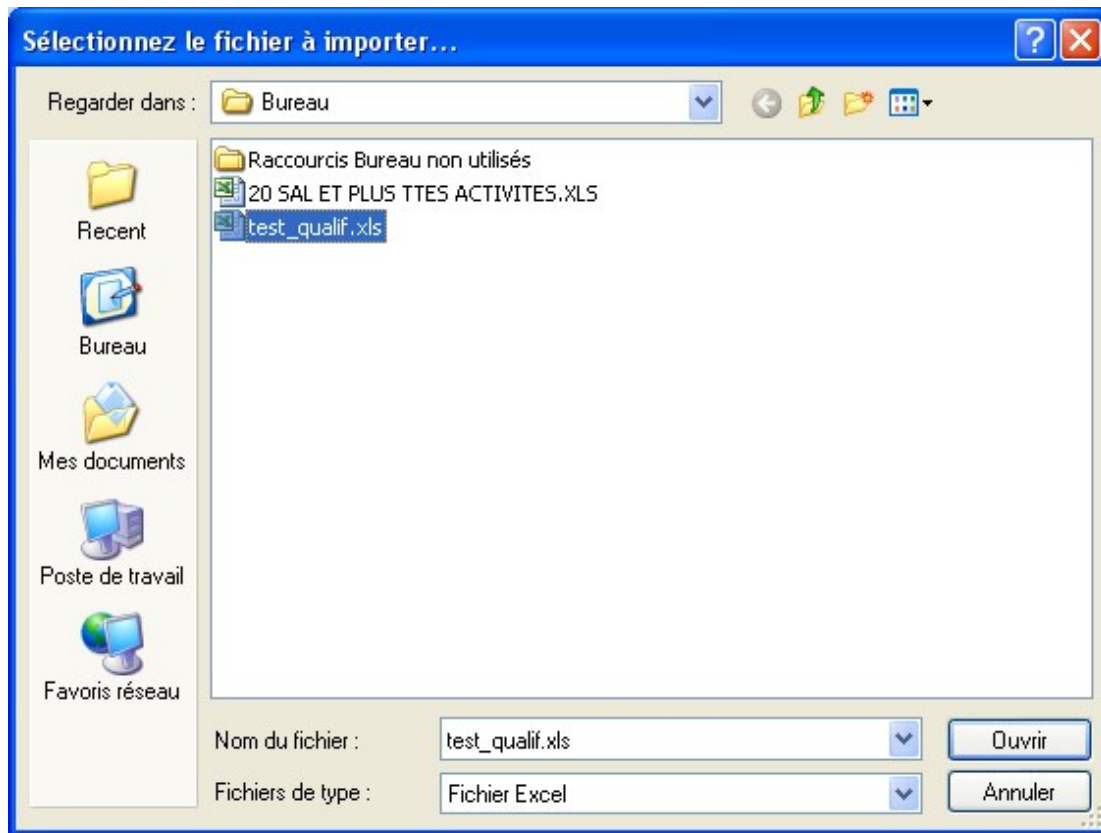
Sélectionnez le fichier à importer...

Regarder dans : Bureau

Recent

Bureau

Mes documents

Poste de travail

Favoris réseau

Raccourcis Bureau non utilisés
20 SAL ET PLUS TTES ACTIVITES.XLS
test_qualif.xls

Nom du fichier : test_qualif.xls

Fichiers de type : Fichier Excel

Ouvrir

Annuler